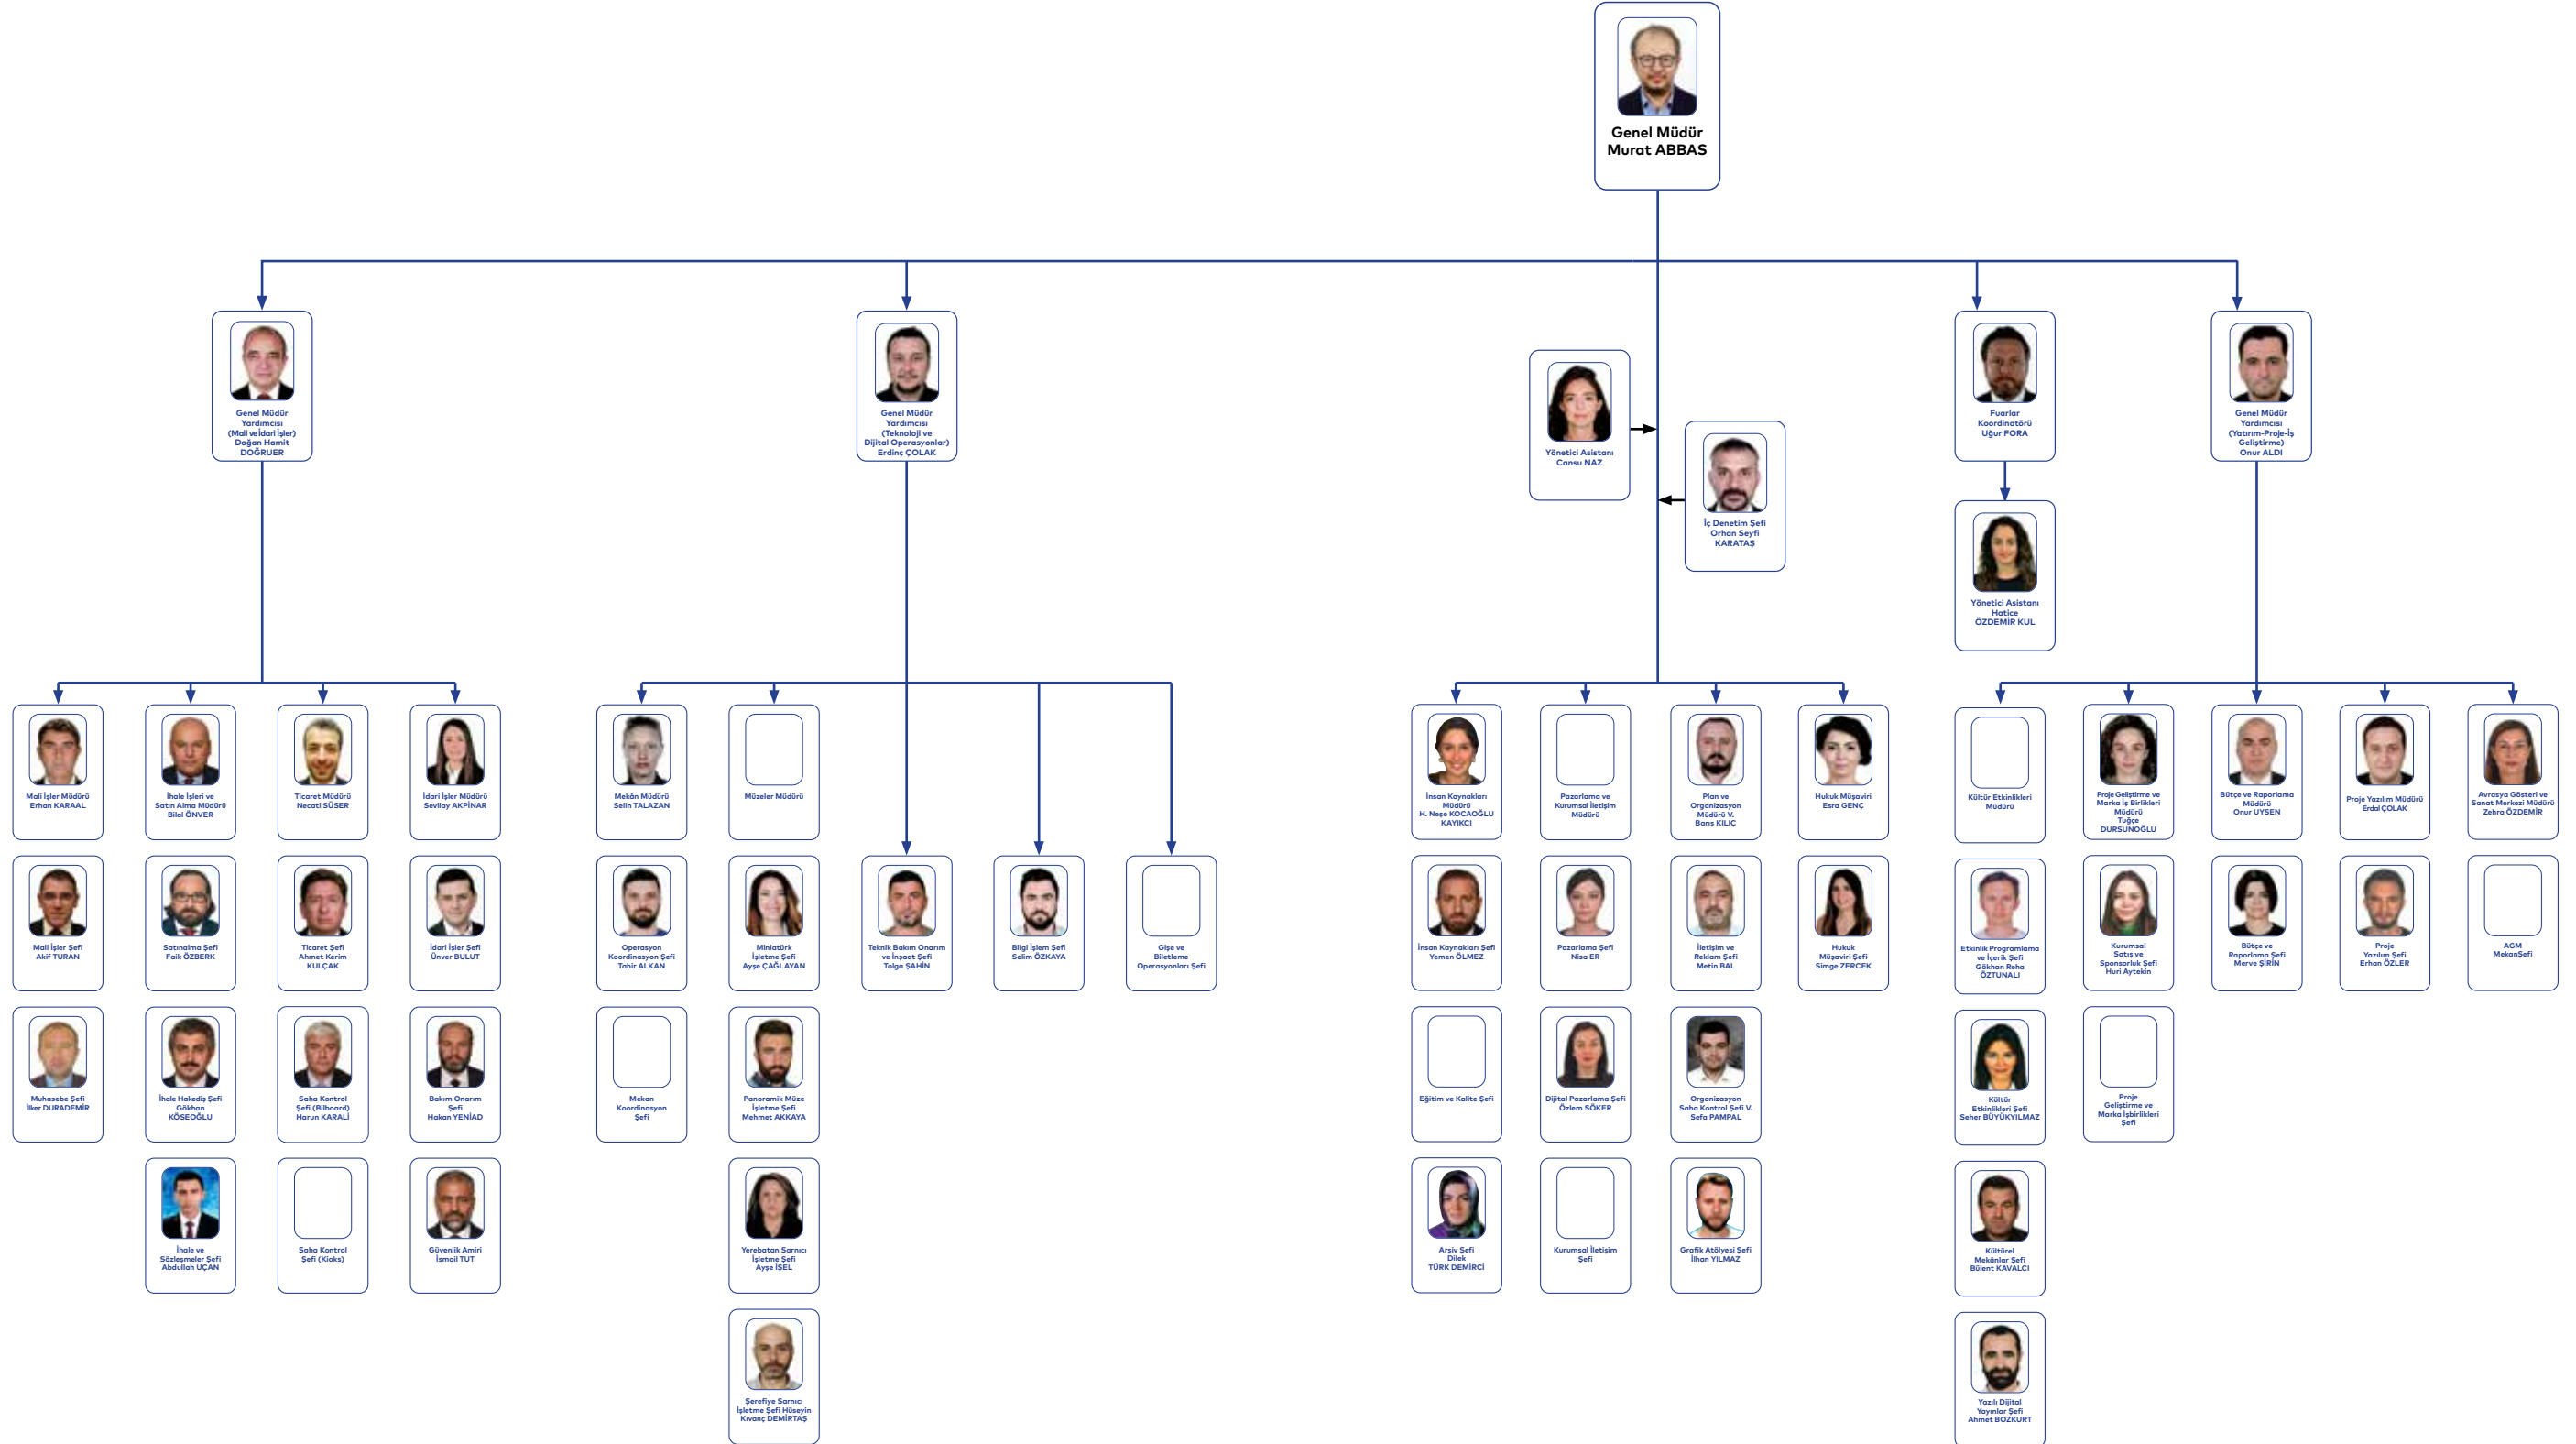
Genel Müdür
Murat ABBAS

Genel Müdür Yardımcısı (Mali ve İdari İşler) Doğan Hamit DOĞRUER

Genel Müdür Yardımcısı (Teknoloji ve Dijital Operasyonlar) Erdinç ÇOLAK

Yönetici Asistanı Cansu NAZ

İç Denetim Şefi Orhan Seyfi KARATAŞ

Fuarlar Koordinatörü Uğur FORA

Yönetici Asistanı Hatice ÖZDEMİR KUL

Genel Müdür Yardımcısı (Yatırım-Proje-İş Geliştirme) Onur ALDI

Mali İşler Müdürü Erhan KARAAL

Mali İşler Şefi Akif TURAN

Muhasebe Şefi İlker DURADEMİR

İhale İşleri ve Satın Alma Müdürü Bilal ÖNVER

Satınalma Şefi Faik ÖZBERK

İhale Hakediş Şefi Gökhan KÖSEOĞLU

İhale ve Sözleşmeler Şefi Abdullah UÇAN

Ticaret Müdürü Necati SÜSER

Ticaret Şefi Ahmet Kerim KULÇAK

Saha Kontrol Şefi (Bilboard) Harun KARALİ

Saha Kontrol Şefi (Kioks)

İdari İşler Müdürü Sevilay AKPİNAR

İdari İşler Şefi Ünver BULUT

Bakım Onarım Şefi Hakan YENİAD

Güvenlik Amiri İsmail TUT

Mekân Müdürü Selin TALAZAN

Operasyon Koordinasyon Şefi Tahir ALKAN

Mekan Koordinasyon Şefi

Müzeler Müdürü

Miniatürk İşletme Şefi Ayşe ÇAĞLAYAN

Panoramik Müze İşletme Şefi Mehmet AKKAYA

Yerebatan Sarnıcı İşletme Şefi Ayşe İŞEL

Şerefiye Sarnıcı İşletme Şefi Hüseyin Kıvanç DEMİRTAŞ

Teknik Bakım Onarım ve İnşaat Şefi Tolga ŞAHİN

Bilgi İşlem Şefi Selim ÖZKAYA

Gişe ve Biletleme Operasyonları Şefi

İnsan Kaynakları Müdürü H. Neşe KOCAOĞLU KAYIKCI

İnsan Kaynakları Şefi Yemen ÖLMEZ

Eğitim ve Kalite Şefi

Arşiv Şefi Dilek TÜRK DEMİRCİ

Pazarlama ve Kurumsal İletişim Müdürü

Pazarlama Şefi Nisa ER

Dijital Pazarlama Şefi Özlem SÖKER

Kurumsal İletişim Şefi

Plan ve Organizasyon Müdürü V. Barış KILIÇ

İletişim ve Reklam Şefi Metin BAL

Organizasyon Saha Kontrol Şefi V. Sefa PAMPAL

Grafik Atölyesi Şefi İlhan YILMAZ

Hukuk Müşaviri Esra GENÇ

Hukuk Müşaviri Şefi Simge ZERCEK

Kültür Etkinlikleri Müdürü

Etkinlik Programlama ve İçerik Şefi Gökhan Reha ÖZTUNALI

Kültür Etkinlikleri Şefi Seher BÜYÜKYILMAZ

Kültürel Mekânlar Şefi Bülent KAVALCI

Yazılı Dijital Yayınlar Şefi Ahmet BOZKURT

Proje Geliştirme ve Marka İş Birlikleri Müdürü Tuğçe DURSUNOĞLU

Kurumsal Satış ve Sponsorluk Şefi Huri Aytekin

Proje Geliştirme ve Marka İşbirlikleri Şefi

Bütçe ve Raporlama Müdürü Onur UYSEN

Bütçe ve Raporlama Şefi Merve ŞİRİN

Proje Yazılım Müdürü Erdal ÇOLAK

Proje Yazılım Şefi Erhan ÖZLER

Avrasya Gösteri ve Sanat Merkezi Müdürü Zehra ÖZDEMİR

AGM MekanŞefi